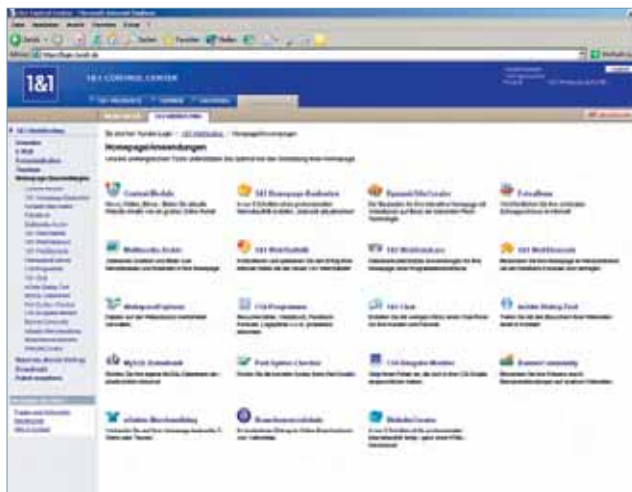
1&1

1&1 CONTROL CENTER

Homepageanwendungen

ContentModule

1&1 Homepage-Baukasten

DynamicSiteCreator

Fotoalbum

Multimedia-Archiv

1&1 WebStatistik

1&1 WebKatalog

1&1 WebDirectory

Webspace-Explorer

CGI-Programme

1&1 Chat

Mobile Dating Tool

MySQL-Datenbank

Web Spider Checker

CGI Integrity Monitor

Internet Community

eOnline-Marketing

Branchenverzeichnis

WebsiteCreator